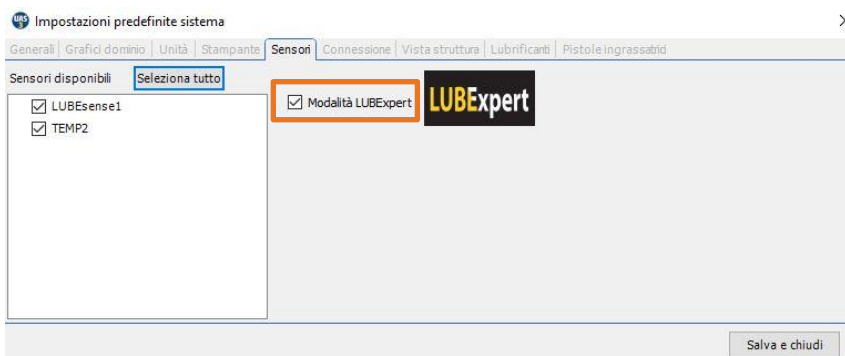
Impostazioni predefinite sistema

Generali | Grafici dominio | Unità | Stampante | Sensori | Connessione | Vista struttura | Lubrificanti | Pistole ingrassatrid

Sensori disponibili
Seleziona tutto

LUBEsense1
TEMP2

Modalità LUBExpert
LUBExpert

Salva e chiudi